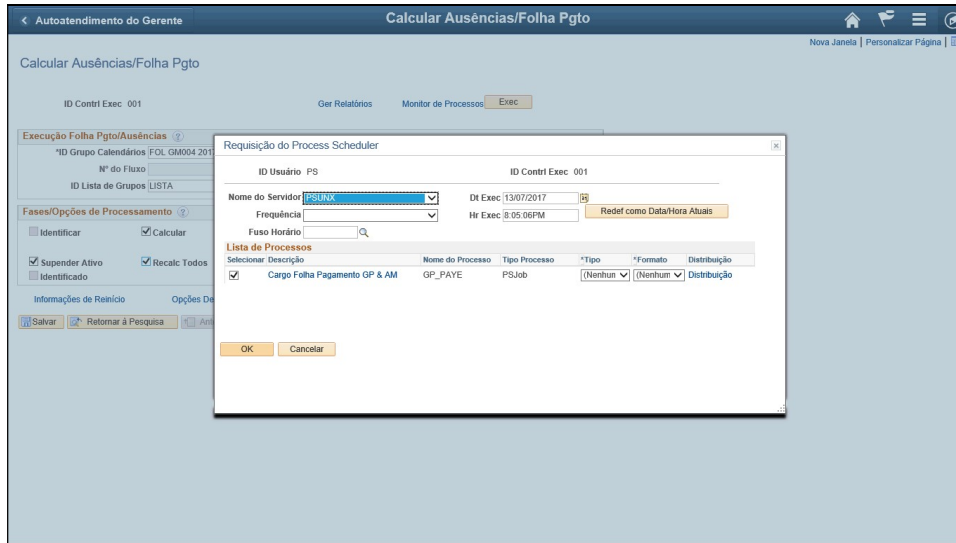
< Autoatendimento do Gerente

Calcular Ausências/Folha Pgto

Nova Janela | Personalizar Página |

Calcular Ausências/Folha Pgto

ID Contrl Exec 001

Ger Relatórios

Monitor de Processos

Exec

Execução Folha Pgto/Ausências

*ID Grupo Calendários FOL GM004 201

Nº do Fluxo

ID Lista de Grupos LISTA

Fases/Opções de Processamento

Identificar

Calcular

Suspender Ativo

Recalc Todos

Identificado

Informações de Reinício

Opções De

Salvar

Retornar à Pesquisa

Requisição do Process Scheduler

ID Usuário PS

ID Contrl Exec 001

Nome do Servidor PSUNX

Dt Exec 13/07/2017

Frequência

Hr Exec 8:05:06PM

Redef como Data/Hora Atuais

Fuso Horário

Lista de Processos

| Selecionar | Descrição | Nome do Processo | Tipo Processo | *Tipo | *Formato | Distribuição |
|---|---|---|---|---|---|---|
| ✓ | Cargo Folha Pagamento GP & AM | GP_PAYE | PSJob | (Nenhum | (Nenhum | Distribuição |

OK

Cancelar